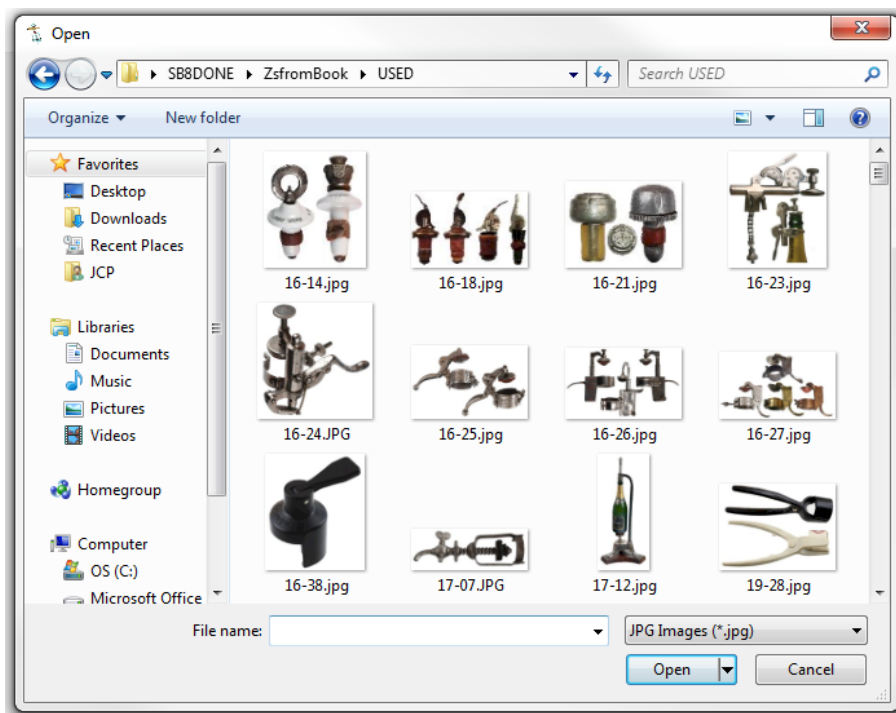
Open

▸ SB8DONE ▸ ZsfromBook ▸ USED

Search USED

Organize ▾ New folder

Favorites
Desktop
Downloads
Recent Places
JCP

Libraries
Documents
Music
Pictures
Videos

Homegroup

Computer
OS (C:)
Microsoft Office

16-14.jpg
16-18.jpg
16-21.jpg
16-23.jpg
16-24.JPG
16-25.jpg
16-26.jpg
16-27.jpg
16-38.jpg
17-07.JPG
17-12.jpg
19-28.jpg

File name:
JPG Images (*.jpg)
Open
Cancel